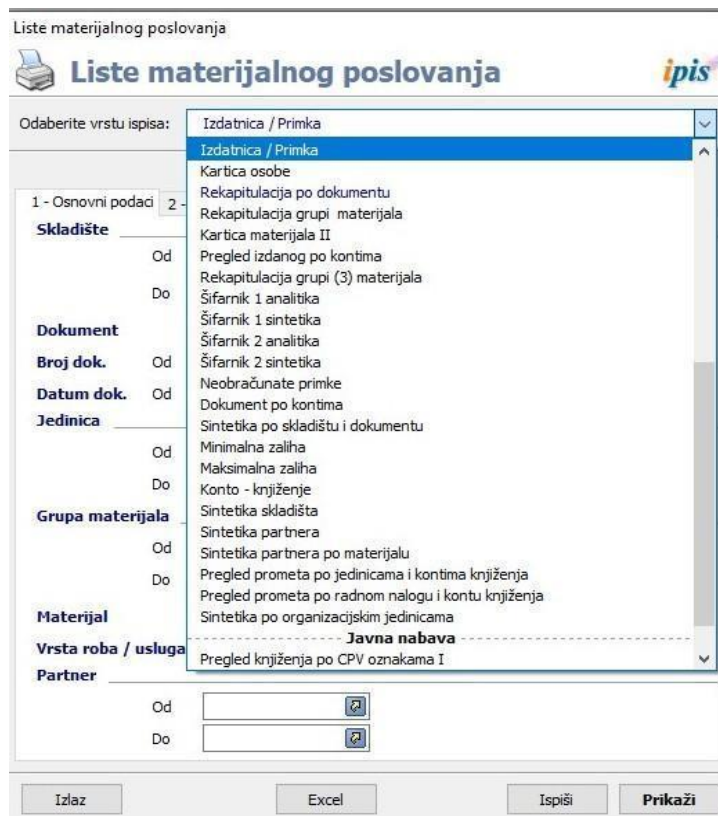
Liste materijalnog poslovanja

Liste materijalnog poslovanja

ipis

Odaberite vrstu ispisa: Izdatnica / Primka

Izdatnica / Primka
Kartica osobe
Rekapitulacija po dokumentu
Rekapitulacija grupi materijala
Kartica materijala II
Pregled izdanog po kontima
Rekapitulacija grupi (3) materijala
Šifarnik 1 analitika
Šifarnik 1 sintetika
Šifarnik 2 analitika
Šifarnik 2 sintetika
Neobračunate primke
Dokument po kontima
Sintetika po skladištu i dokumentu
Minimalna zaliha
Maksimalna zaliha
Konto - knjiženje
Sintetika skladišta
Sintetika partnera
Sintetika partnera po materijalu
Pregled prometa po jedinicama i kontima knjiženja
Pregled prometa po radnom nalogu i kontu knjiženja
Sintetika po organizacijskim jedinicama
Javna nabava
Pregled knjiženja po CPV oznakama I

1 - Osnovni podaci 2 -

Skladište
Od
Do
Dokument
Broj dok. Od
Datum dok. Od
Jedinica
Od
Do
Grupa materijala
Od
Do
Materijal
Vrsta roba / usluga
Partner
Od
Do

Izlaz Excel Ispiši Prikaži